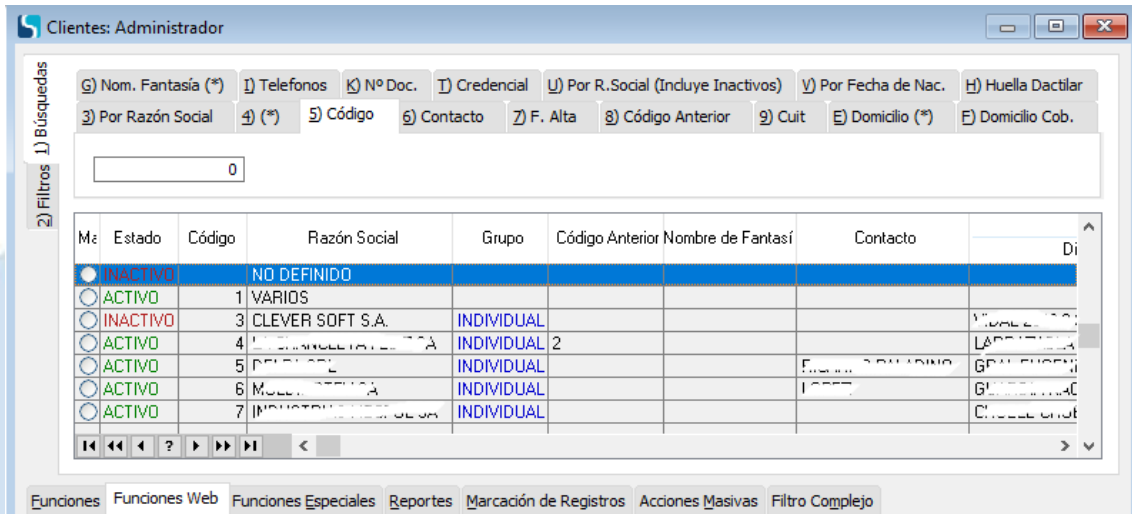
Clientes: Administrador

1) Búsquedas
2) Filtros

G) Nom. Fantasía (*) | I) Telefonos | K) Nº Doc. | T) Credencial | U) Por R.Social (Incluye Inactivos) | V) Por Fecha de Nac. | H) Huella Dactilar
3) Por Razón Social | 4) (*) | 5) Código | 6) Contacto | 7) F. Alta | 8) Código Anterior | 9) Cuit | E) Domicilio (*) | F) Domicilio Cob.

0

| Ma | Estado | Código | Razón Social | Grupo | Código Anterior | Nombre de Fantasí | Contacto | Di |
|---|---|---|---|---|---|---|---|---|
| | INACTIVO | | NO DEFINIDO | | | | | |
| | ACTIVO | 1 | VARIOS | | | | | |
| | INACTIVO | 3 | CLEVER SOFT S.A. | INDIVIDUAL | | | | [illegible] |
| | ACTIVO | 4 | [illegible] | INDIVIDUAL | 2 | | | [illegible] |
| | ACTIVO | 5 | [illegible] | INDIVIDUAL | | | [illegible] | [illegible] |
| | ACTIVO | 6 | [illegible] | INDIVIDUAL | | | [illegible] | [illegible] |
| | ACTIVO | 7 | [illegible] | INDIVIDUAL | | | | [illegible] |

Funciones | Funciones Web | Funciones Especiales | Reportes | Marcación de Registros | Acciones Masivas | Filtro Complejo